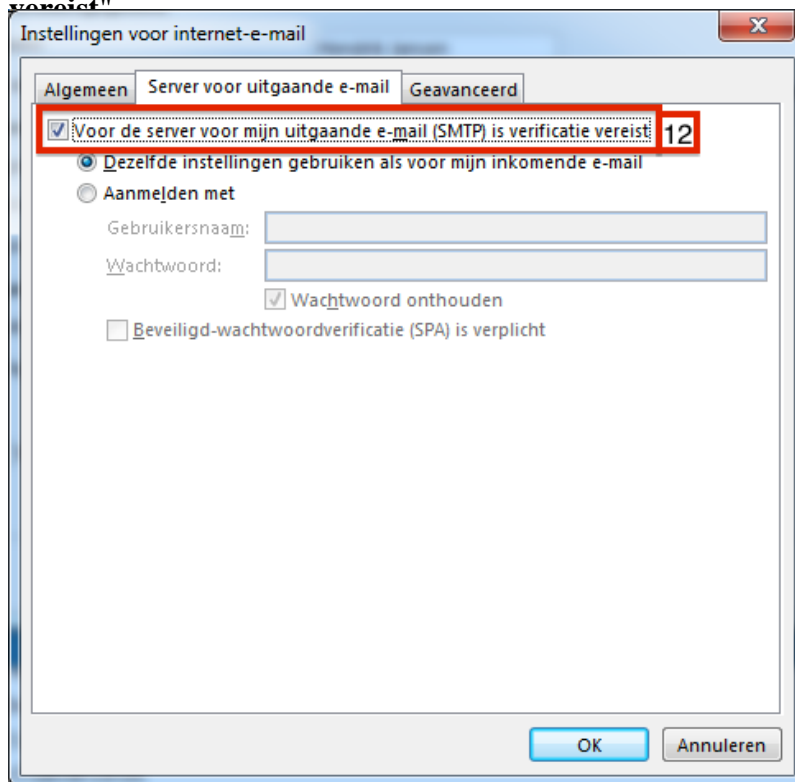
vereist"

Instellingen voor internet-e-mail

Algemeen | Server voor uitgaande e-mail | Geavanceerd

Voor de server voor mijn uitgaande e-mail (SMTP) is verificatie vereist 12

Dezelfde instellingen gebruiken als voor mijn inkomende e-mail

Aanmelden met

Gebruikersnaam:

Wachtwoord:

Wachtwoord onthouden

Beveiligd-wachtwoordverificatie (SPA) is verplicht

OK | Annuleren